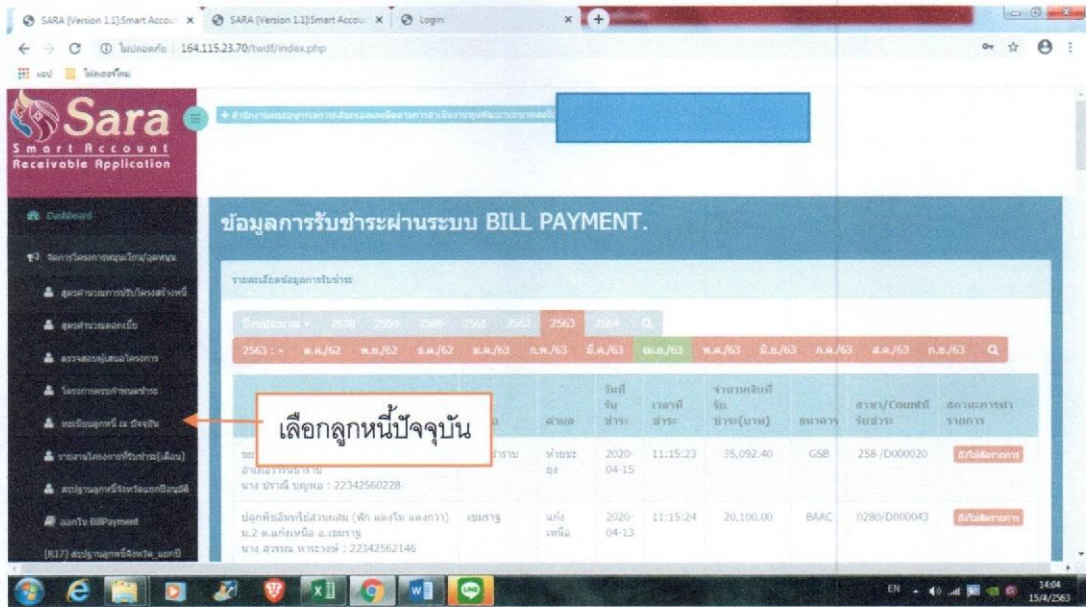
SARA [Version 1.1]:Smart Accou × SARA [Version 1.1]:Smart Accou × Login ×

ไม่ปลอดภัย | 164.115.23.70/twdf/index.php

แอป ไฟล์ลงทะเบียน

Sara
Smart Account
Receivable Application

Dashboard

จัดการโครงการหมุนเวียน/ลูกหนี้

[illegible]

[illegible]

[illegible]

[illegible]

ทะเบียนลูกหนี้ ณ ปัจจุบัน

รายงานโครงการที่รับชำระ(เดือน)

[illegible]

ออกใบ BillPayment

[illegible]

ข้อมูลการรับชำระผ่านระบบ BILL PAYMENT.

รายละเอียดข้อมูลการรับชำระ

ปีงบประมาณ 2558 2559 2560 2561 2562 2563 2564

2563 : ต.ค./62 พ.ย./62 ธ.ค./62 ม.ค./63 ก.พ./63 มี.ค./63 เม.ย./63 พ.ค./63 มิ.ย./63 ก.ค./63 ส.ค./63 ก.ย./63

| | | ตำบล | วันที่รับชำระ | เวลาที่ชำระ | จำนวนเงินที่รับชำระ(บาท) | ธนาคาร | สาขา/Countที่รับชำระ | สถานะการทำรายการ |
|---|---|---|---|---|---|---|---|---|
| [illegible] นาง ปราณี บุญพล : 22342560228 | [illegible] | ห้วยยะอุ | 2020-04-15 | 11:15:23 | 35,092.40 | GSB | 258 /D000020 | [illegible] |
| ปลูกพืชล้มลุก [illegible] ม.2 ต.แก่งเหนือ อ.เขมราฐ นาง สุวรรณ หาระวงษ์ : 22342562146 | เขมราฐ | แก่งเหนือ | 2020-04-13 | 11:15:24 | 20,100.00 | BAAC | 0280/D000043 | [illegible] |

เลือกลูกหนี้ปัจจุบัน

EN 14:04 15/4/2563